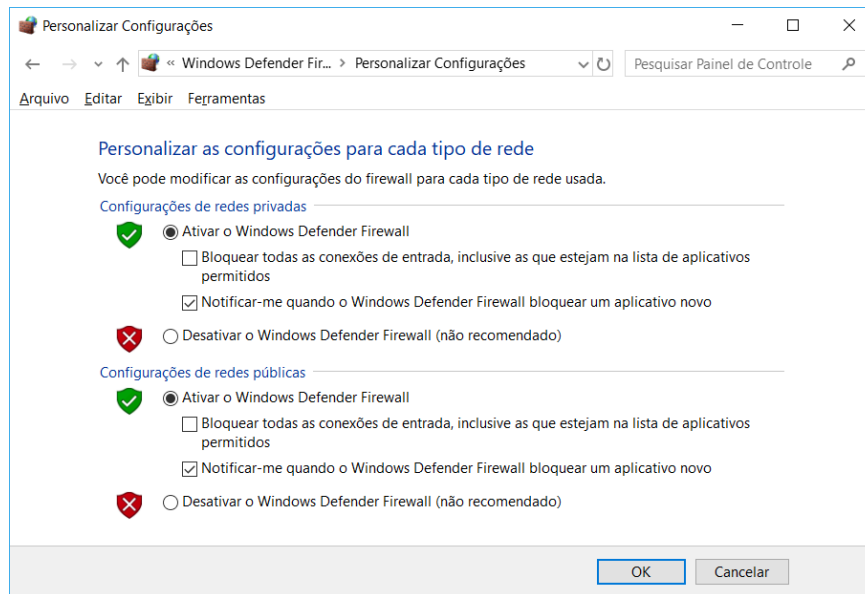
Personalizar Configurações

« Windows Defender Fir... > Personalizar Configurações

Pesquisar Painel de Controle

Arquivo Editar Exibir Ferramentas

Personalizar as configurações para cada tipo de rede

Você pode modificar as configurações do firewall para cada tipo de rede usada.

Configurações de redes privadas

Ativar o Windows Defender Firewall

Bloquear todas as conexões de entrada, inclusive as que estejam na lista de aplicativos permitidos

Notificar-me quando o Windows Defender Firewall bloquear um aplicativo novo

Desativar o Windows Defender Firewall (não recomendado)

Configurações de redes públicas

Ativar o Windows Defender Firewall

Bloquear todas as conexões de entrada, inclusive as que estejam na lista de aplicativos permitidos

Notificar-me quando o Windows Defender Firewall bloquear um aplicativo novo

Desativar o Windows Defender Firewall (não recomendado)

OK Cancelar